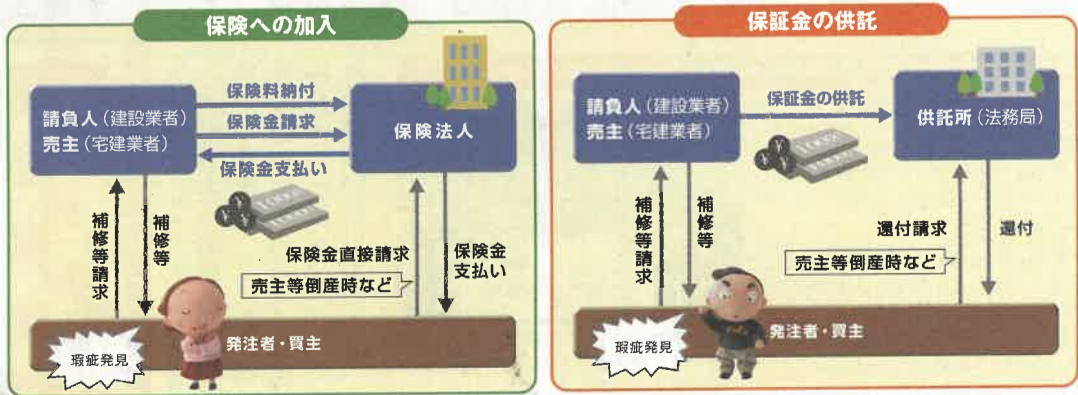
保険への加入

請負人（建設業者）
売主（宅建業者）

保険料納付

保険金請求

保険金支払い

保険法人

補修等請求

補修等

保険金直接請求

売主等倒産時など

保険金支払い

瑕疵発見

発注者・買主

保証金の供託

請負人（建設業者）
売主（宅建業者）

保証金の供託

供託所（法務局）

補修等請求

補修等

還付請求

還付

売主等倒産時など

瑕疵発見

発注者・買主